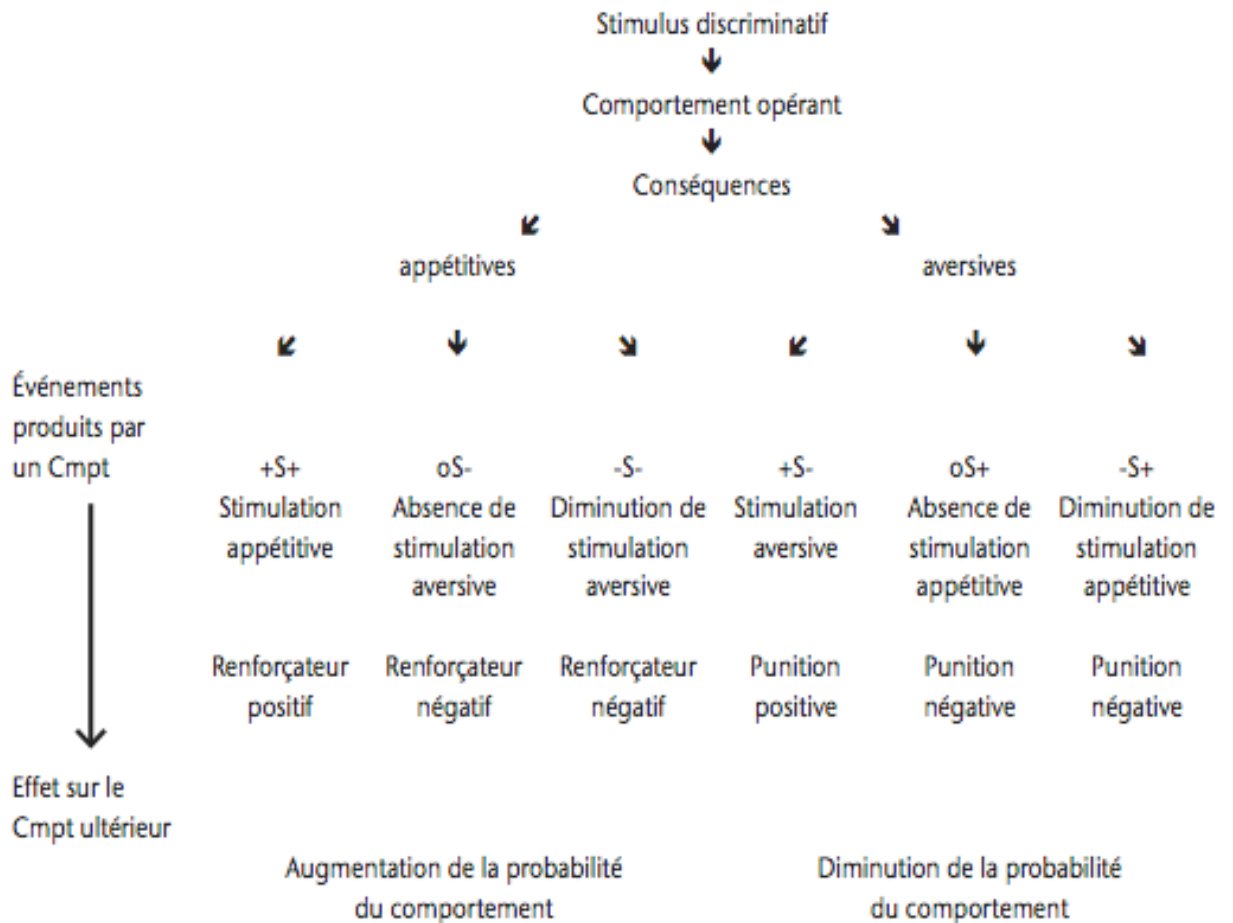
Stimulus discriminatif

Comportement opérant

Conséquences

appétitives

aversives

Événements produits par un Cmpt

+S+
Stimulation appétitive

oS-
Absence de stimulation aversive

-S-
Diminution de stimulation aversive

+S-
Stimulation aversive

oS+
Absence de stimulation appétitive

-S+
Diminution de stimulation appétitive

Renforçateur positif

Renforçateur négatif

Renforçateur négatif

Punition positive

Punition négative

Punition négative

Effet sur le Cmpt ultérieur

Augmentation de la probabilité du comportement

Diminution de la probabilité du comportement